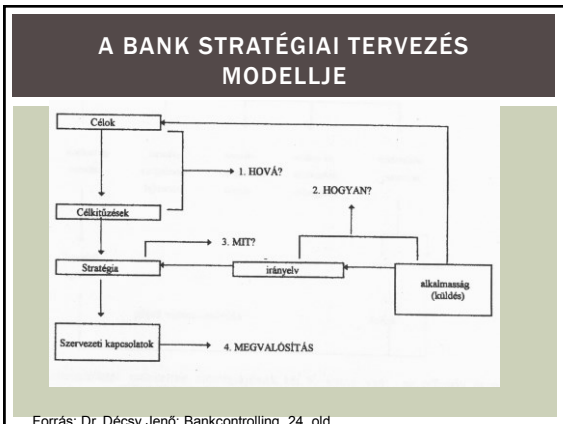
A BANK STRATÉGIAI TERVEZÉS MODELLJE

Célok

1. HOVÁ?

2. HOGYAN?

Célkitűzések

3. MIT?

Stratégia

irányelv

alkalmasság (küldés)

Szervezeti kapcsolatok

4. MEGVALÓSÍTÁS

Forrás: Dr. Décsy Jenő: Bankcontrolling, 24. old.